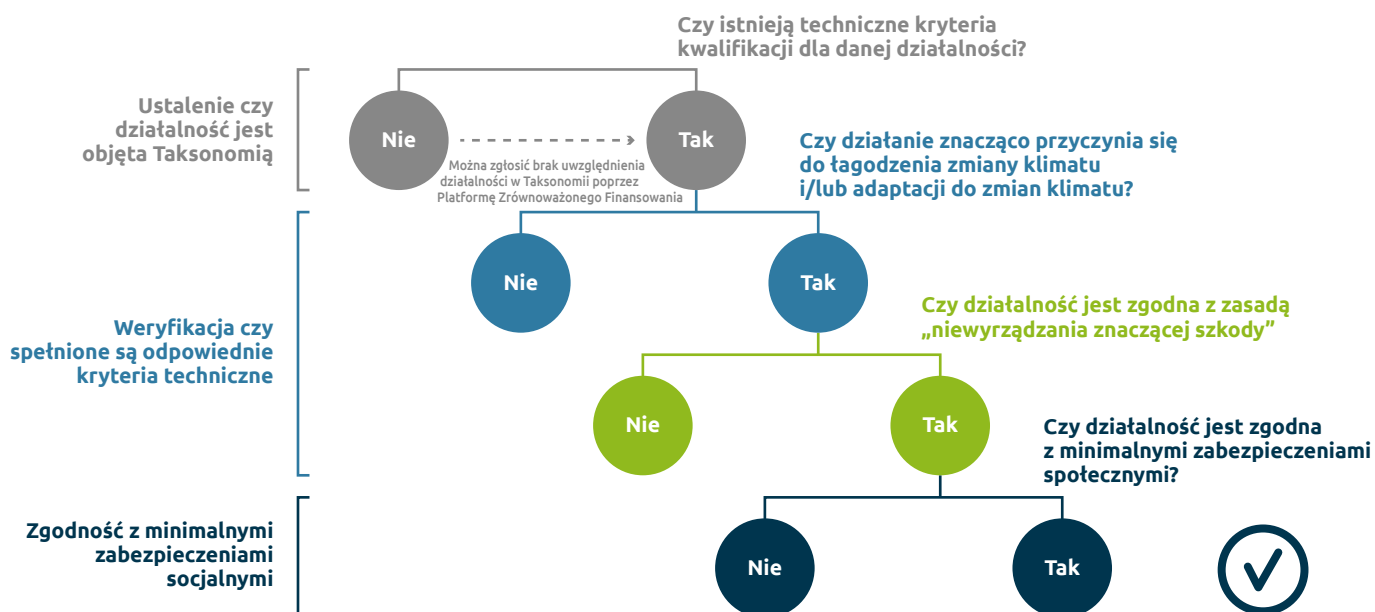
Czy istnieją techniczne kryteria kwalifikacji dla danej działalności?

Ustalenie czy działalność jest objęta Taksonomią

Nie

Tak

Można zgłosić brak uwzględnienia działalności w Taksonomii poprzez Platformę Zrównoważonego Finansowania

Czy działanie znacząco przyczynia się do łagodzenia zmiany klimatu i/lub adaptacji do zmian klimatu?

Nie

Tak

Weryfikacja czy spełnione są odpowiednie kryteria techniczne

Czy działalność jest zgodna z zasadą „niewyrządzania znaczącej szkody"

Nie

Tak

Czy działalność jest zgodna z minimalnymi zabezpieczeniami społecznymi?

Zgodność z minimalnymi zabezpieczeniami socjalnymi

Nie

Tak